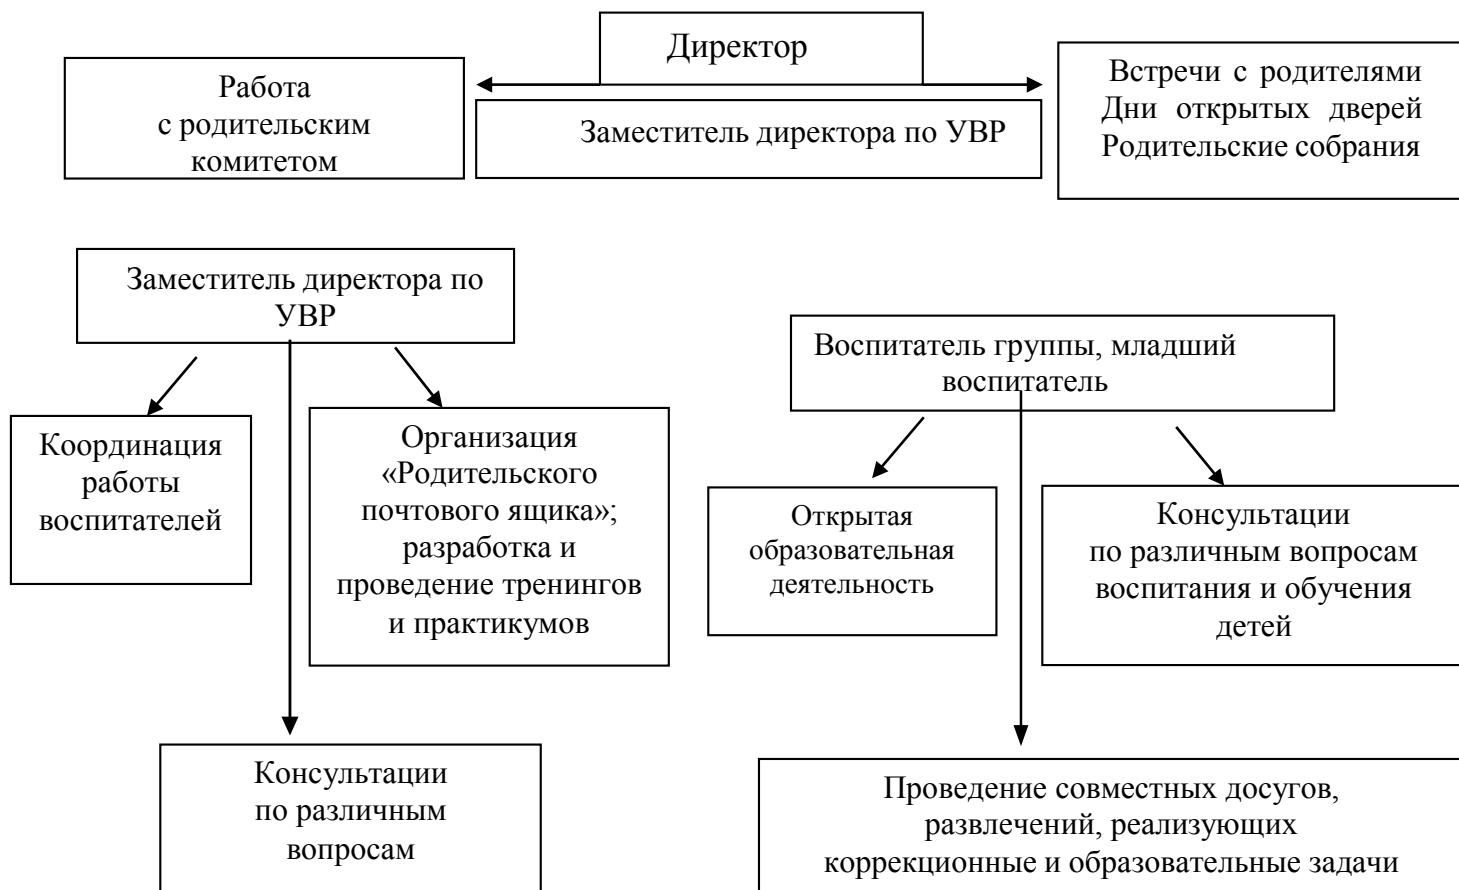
Директор

Работа с родительским комитетом

Заместитель директора по УВР

Встречи с родителями
Дни открытых дверей
Родительские собрания

Заместитель директора по УВР

Координация работы воспитателей

Организация «Родительского почтового ящика»; разработка и проведение тренингов и практикумов

Консультации по различным вопросам

Воспитатель группы, младший воспитатель

Открытая образовательная деятельность

Консультации по различным вопросам воспитания и обучения детей

Проведение совместных досугов, развлечений, реализующих коррекционные и образовательные задачи